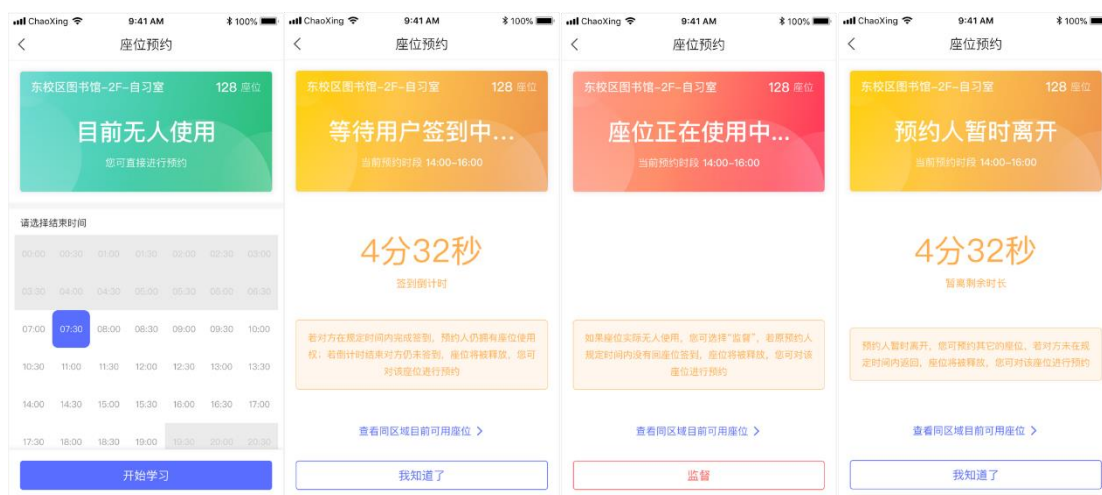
ChaoXing 9:41 AM 100%
<
座位预约
东校区图书馆-2F-自习室 128 座位
目前无人使用
您可直接进行预约
请选择结束时间

| 00:00 | 00:30 | 01:00 | 01:30 | 02:00 | 02:30 | 03:00 |
|---|---|---|---|---|---|---|
| 03:30 | 04:00 | 04:30 | 05:00 | 05:30 | 06:00 | 06:30 |
| 07:00 | 07:30 | 08:00 | 08:30 | 09:00 | 09:30 | 10:00 |
| 10:30 | 11:00 | 11:30 | 12:00 | 12:30 | 13:00 | 13:30 |
| 14:00 | 14:30 | 15:00 | 15:30 | 16:00 | 16:30 | 17:00 |
| 17:30 | 18:00 | 18:30 | 19:00 | 19:30 | 20:00 | 20:30 |

开始学习

ChaoXing 9:41 AM 100%
<
座位预约
东校区图书馆-2F-自习室 128 座位
等待用户签到中...
当前预约时段 14:00-16:00
4分32秒
签到倒计时
若对方在规定时间内完成签到，预约人仍拥有座位使用权，若倒计时结束对方仍未签到，座位将被释放，您可对该座位进行预约
查看同区域目前可用座位 >
我知道了

ChaoXing 9:41 AM 100%
<
座位预约
东校区图书馆-2F-自习室 128 座位
座位正在使用中...
当前预约时段 14:00-16:00
如果座位实际无人使用，您可选择"监督"，若原预约人规定时间内没有回座位签到，座位将被释放，您可对该座位进行预约
查看同区域目前可用座位 >
监督

ChaoXing 9:41 AM 100%
<
座位预约
东校区图书馆-2F-自习室 128 座位
预约人暂时离开
当前预约时段 14:00-16:00
4分32秒
暂离剩余时长
预约人暂时离开，您可预约其它的座位，若对方未在规定时间内返回，座位将被释放，您可对该座位进行预约
查看同区域目前可用座位 >
我知道了